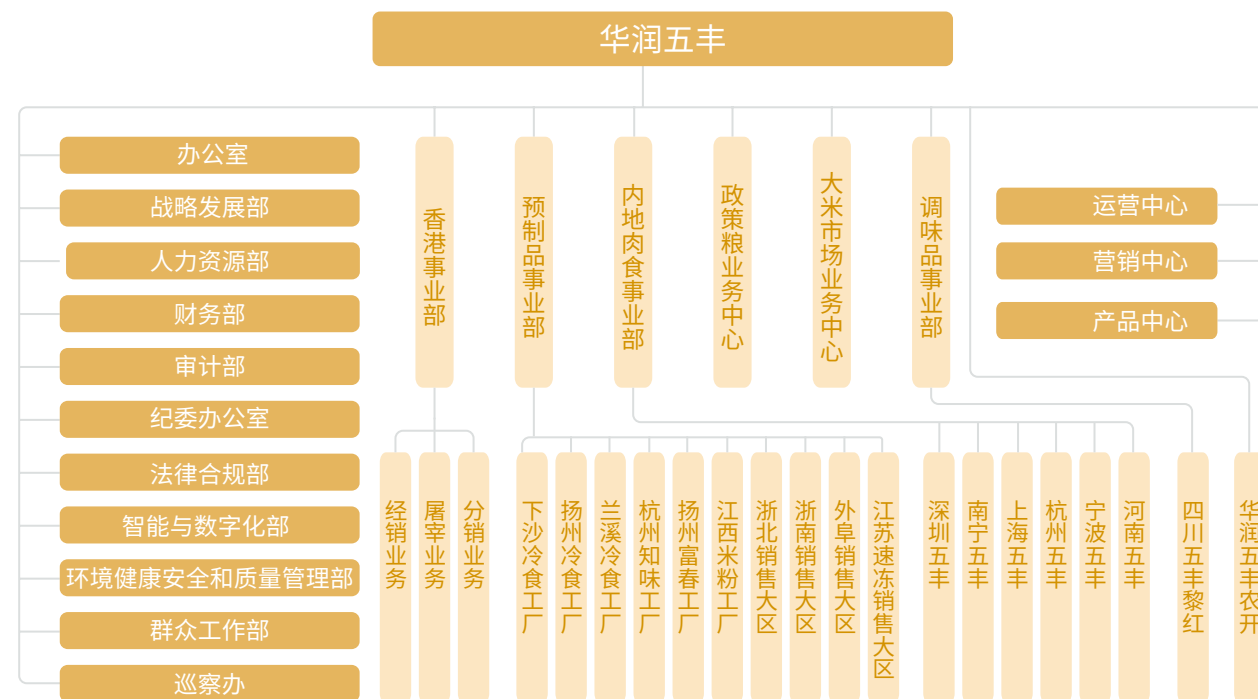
华润五丰

办公室
战略发展部
人力资源部
财务部
审计部
纪委办公室
法律合规部
智能与数字化部
环境健康安全和质量管理部
群众工作部
巡察办

香港事业部
预制品事业部
内地肉食事业部
政策粮业务中心
大米市场业务中心
调味品事业部

运营中心
营销中心
产品中心

经销业务
屠宰业务
分销业务

下沙冷食工厂
扬州冷食工厂
兰溪冷食工厂
杭州知味工厂
扬州富春工厂
江西米粉工厂
浙北销售大区
浙南销售大区
外阜销售大区
江苏速冻销售大区

深圳五丰
南宁五丰
上海五丰
杭州五丰
宁波五丰
河南五丰
四川五丰黎红
华润五丰农开